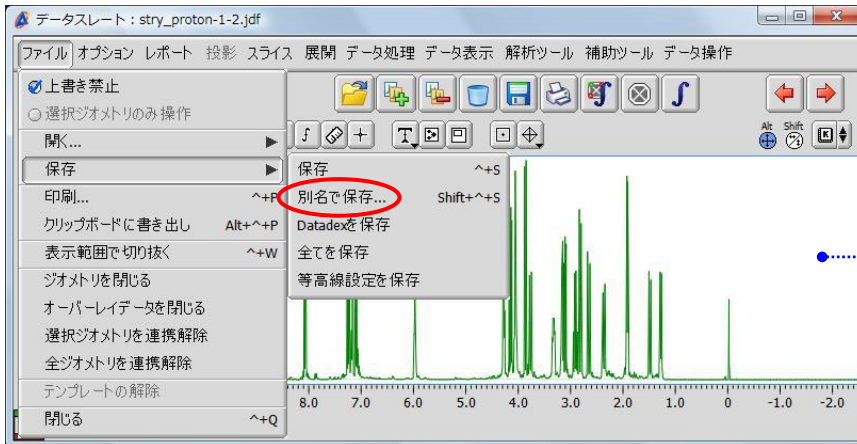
データスレート：stry_proton-1-2.jdf

ファイル オプション レポート 投影 スライス 展開 データ処理 データ表示 解析ツール 補助ツール データ操作

上書き禁止
選択ジオメトリのみ操作
開く...
保存
印刷... ^+P
クリップボードに書き出し Alt+^+P
表示範囲で切り抜く ^+W
ジオメトリを閉じる
オーバーレイデータを閉じる
選択ジオメトリを連携解除
全ジオメトリを連携解除
テンプレートの解除
閉じる ^+Q

保存 ^+S
別名で保存... Shift+^+S
Datadexを保存
全てを保存
等高線設定を保存

Alt Shift

8.0 7.0 6.0 5.0 4.0 3.0 2.0 1.0 0 -1.0 -2.0